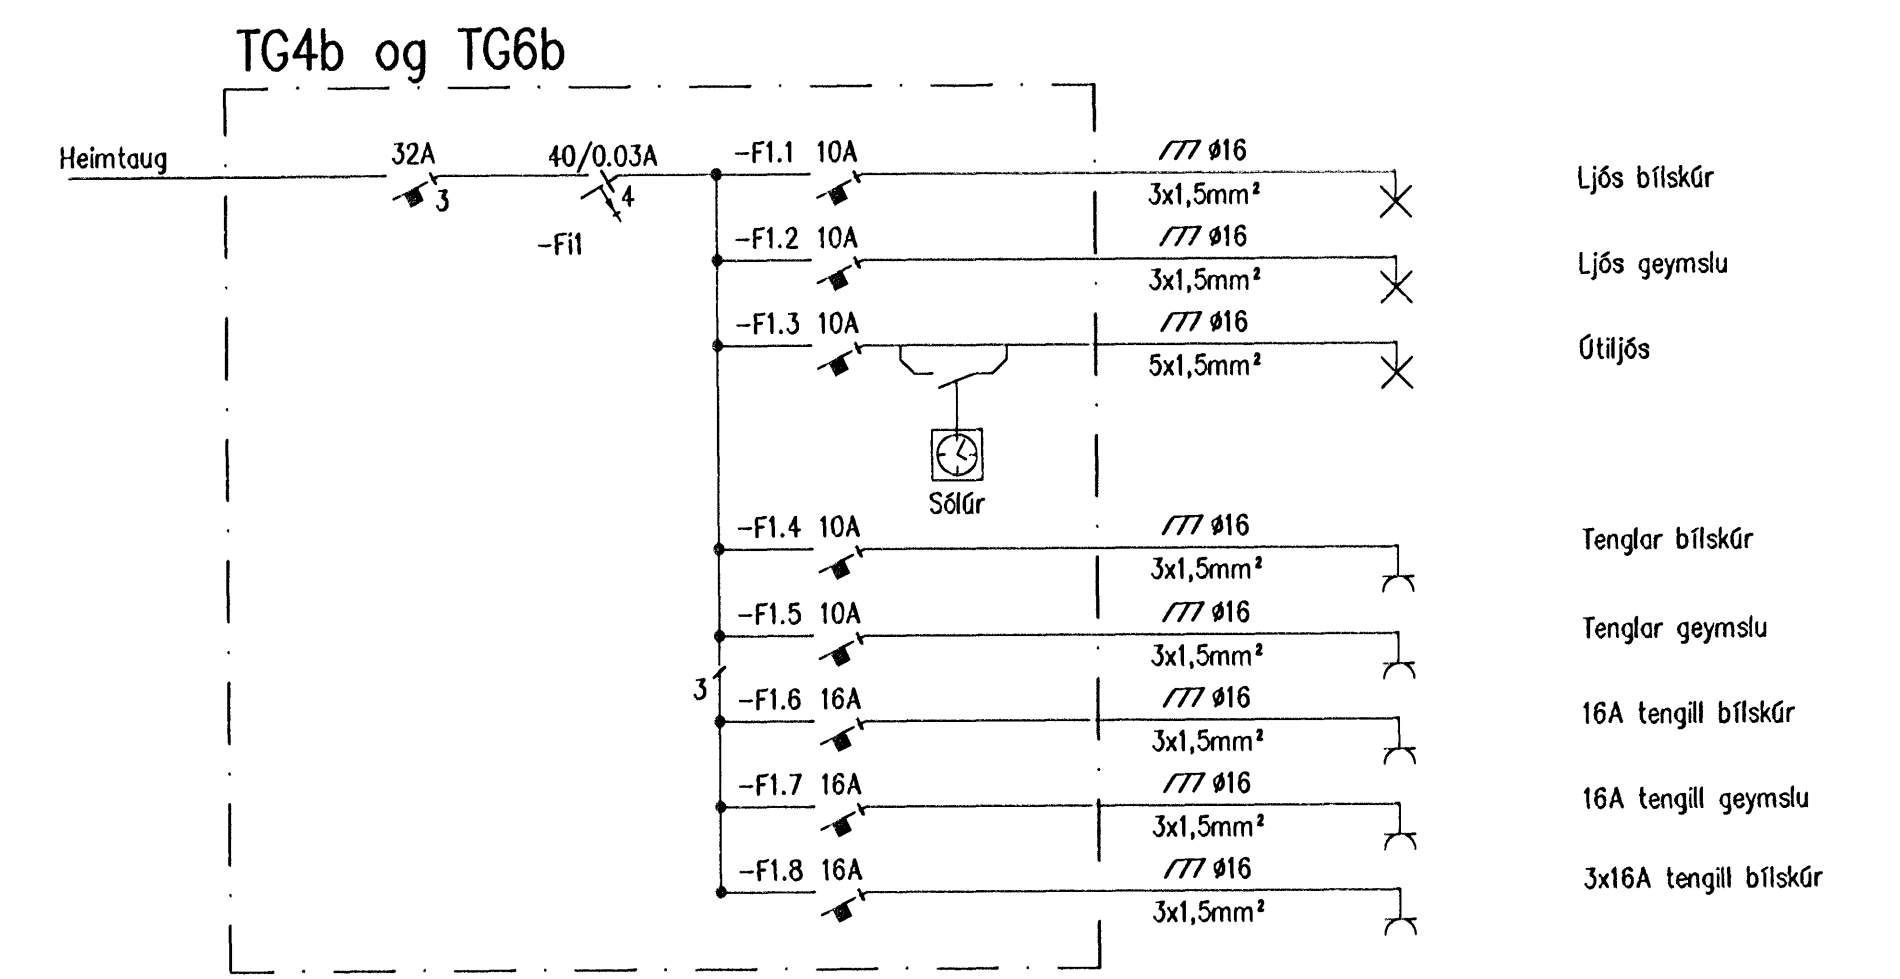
TG4b og TG6b

Heimtaug

32A
3

40/0.03A
4
-Fi1

-F1.1 10A
/// ø16
3x1,5mm²
Ljós bílskúr

-F1.2 10A
/// ø16
3x1,5mm²
Ljós geymslu

-F1.3 10A
/// ø16
5x1,5mm²
Útiljós

Sólúr

-F1.4 10A
/// ø16
3x1,5mm²
Tenglar bílskúr

-F1.5 10A
/// ø16
3x1,5mm²
Tenglar geymslu

3

-F1.6 16A
/// ø16
3x1,5mm²
16A tengill bílskúr

-F1.7 16A
/// ø16
3x1,5mm²
16A tengill geymslu

-F1.8 16A
/// ø16
3x1,5mm²
3x16A tengill bílskúr